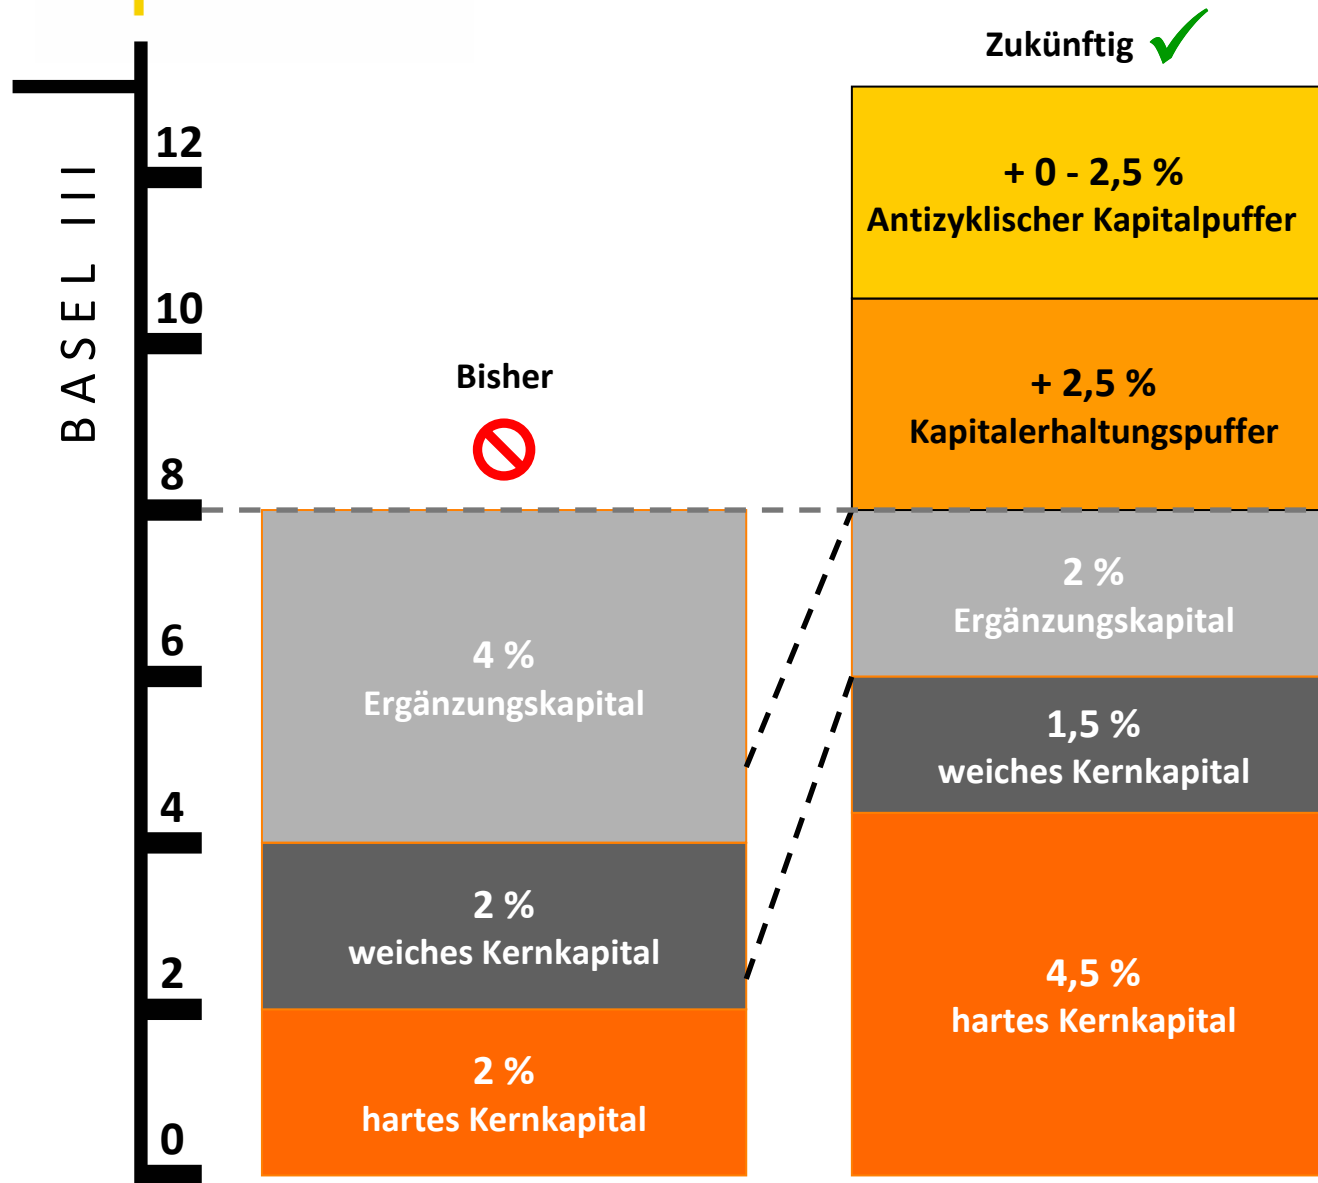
BASEL III

12

10

8

6

4

2

0

Bisher

4 %
Ergänzungskapital

2 %
weiches Kernkapital

2 %
hartes Kernkapital

Zukünftig

+ 0 - 2,5 %
Antizyklischer Kapitalpuffer

+ 2,5 %
Kapitalerhaltungspuffer

2 %
Ergänzungskapital

1,5 %
weiches Kernkapital

4,5 %
hartes Kernkapital